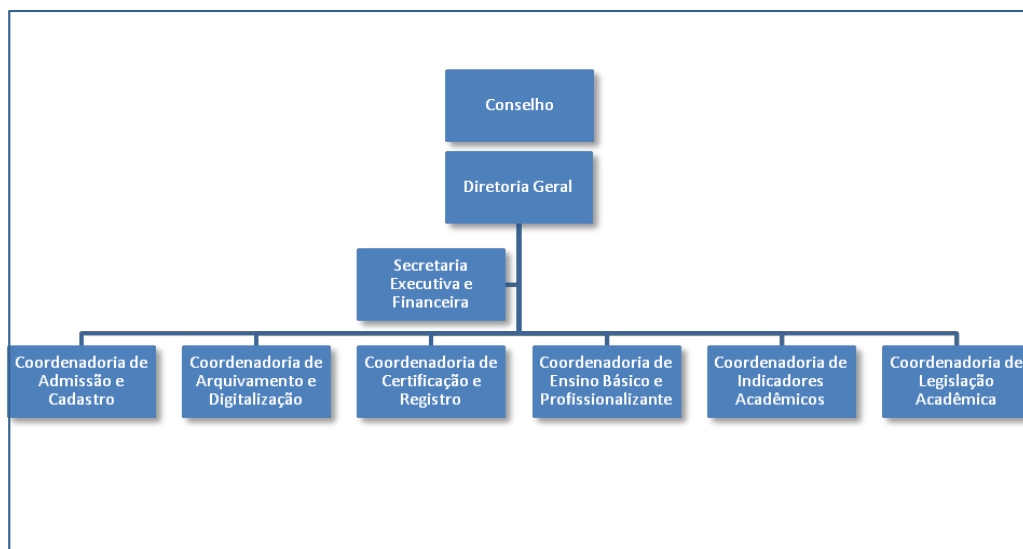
Conselho

Diretoria Geral

Secretaria Executiva e Financeira

Coordenadoria de Admissão e Cadastro

Coordenadoria de Arquivamento e Digitalização

Coordenadoria de Certificação e Registro

Coordenadoria de Ensino Básico e Profissionalizante

Coordenadoria de Indicadores Acadêmicos

Coordenadoria de Legislação Acadêmica